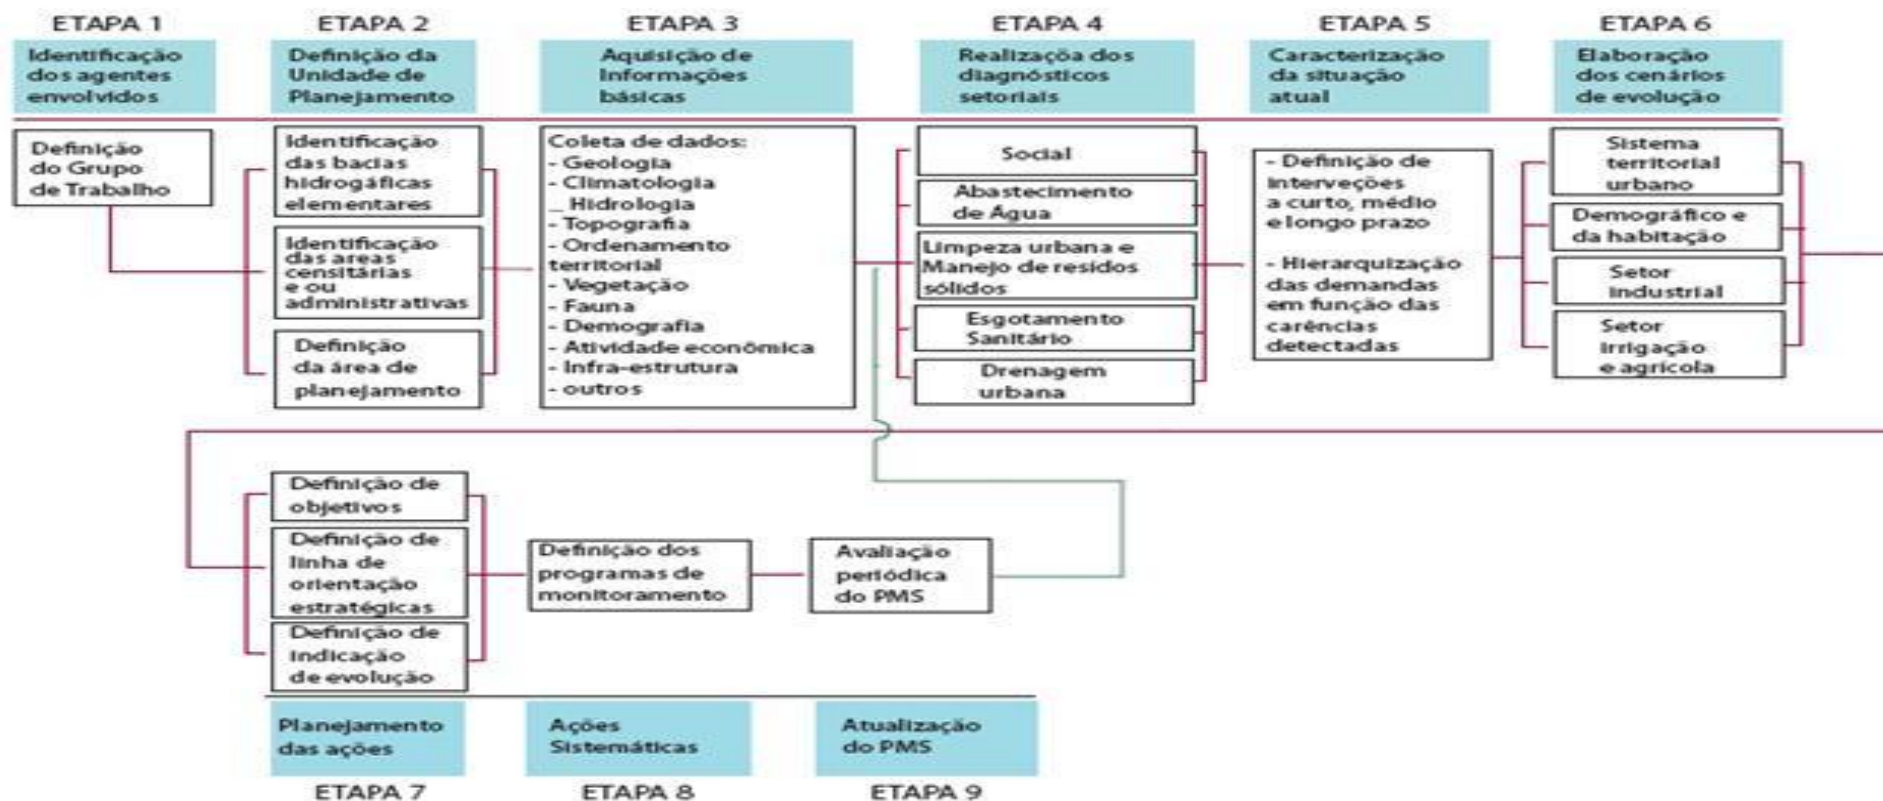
ETAPA 1
Identificação dos agentes envolvidos

ETAPA 2
Definição da Unidade de Planejamento

ETAPA 3
Aquisição de informações básicas

ETAPA 4
Realizaçõa dos diagnósticos setoriais

ETAPA 5
Caracterização da situação atual

ETAPA 6
Elaboração dos cenários de evolução

Definição do Grupo de Trabalho

Identificação das bacias hidrogáficas elementares

Identificação das areas censitárias e ou administrativas

Definição da área de planejamento

Coleta de dados:
- Geologia
- Climatologia
_ Hidrologia
- Topografia
- Ordenamento territorial
- Vegetação
- Fauna
- Demografia
- Atividade econômica
- Infra-estrutura
- outros

Social

Abastecimento de Água

Limpeza urbana e Manejo de resídos sólidos

Esgotamento Sanitário

Drenagem urbana

- Definição de intervenções a curto, médio e longo prazo

- Hierarquização das demandas em função das carências detectadas

Sistema territorial urbano

Demográfico e da habitação

Setor industrial

Setor irrigação e agrícola

Definição de objetivos

Definição de linha de orientação estratégicas

Definição de indicação de evolução

Definição dos programas de monitoramento

Avaliação periódica do PMS

Planejamento das ações
ETAPA 7

Ações Sistemáticas
ETAPA 8

Atualização do PMS
ETAPA 9